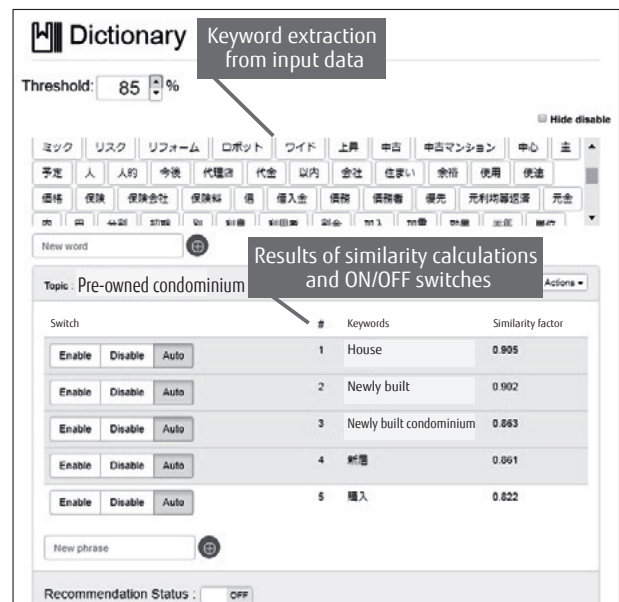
Dictionary

Keyword extraction from input data

Threshold: 85 %

Hide disable

ミック | リスク | リフォーム | ロボット | ワイド | 上昇 | 中古 | 中古マンション | 中心 | 主
予定 | 人 | 人約 | 今後 | 代理店 | 代金 | 以内 | 会社 | 住まい | 余裕 | 使用 | 便達
価格 | 保険 | 保険会社 | 保険料 | 借 | 借入金 | 債務 | 債務者 | 優先 | 元利均等返済 | 元金
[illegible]

New word

Results of similarity calculations and ON/OFF switches

Topic : Pre-owned condominium

Actions

| Switch | # | Keywords | Similarity factor |
|---|---|---|---|
| Enable Disable Auto | 1 | House | 0.905 |
| Enable Disable Auto | 2 | Newly built | 0.902 |
| Enable Disable Auto | 3 | Newly built condominium | 0.863 |
| Enable Disable Auto | 4 | 新居 | 0.861 |
| Enable Disable Auto | 5 | 購入 | 0.822 |

New phrase

Recommendation Status : OFF